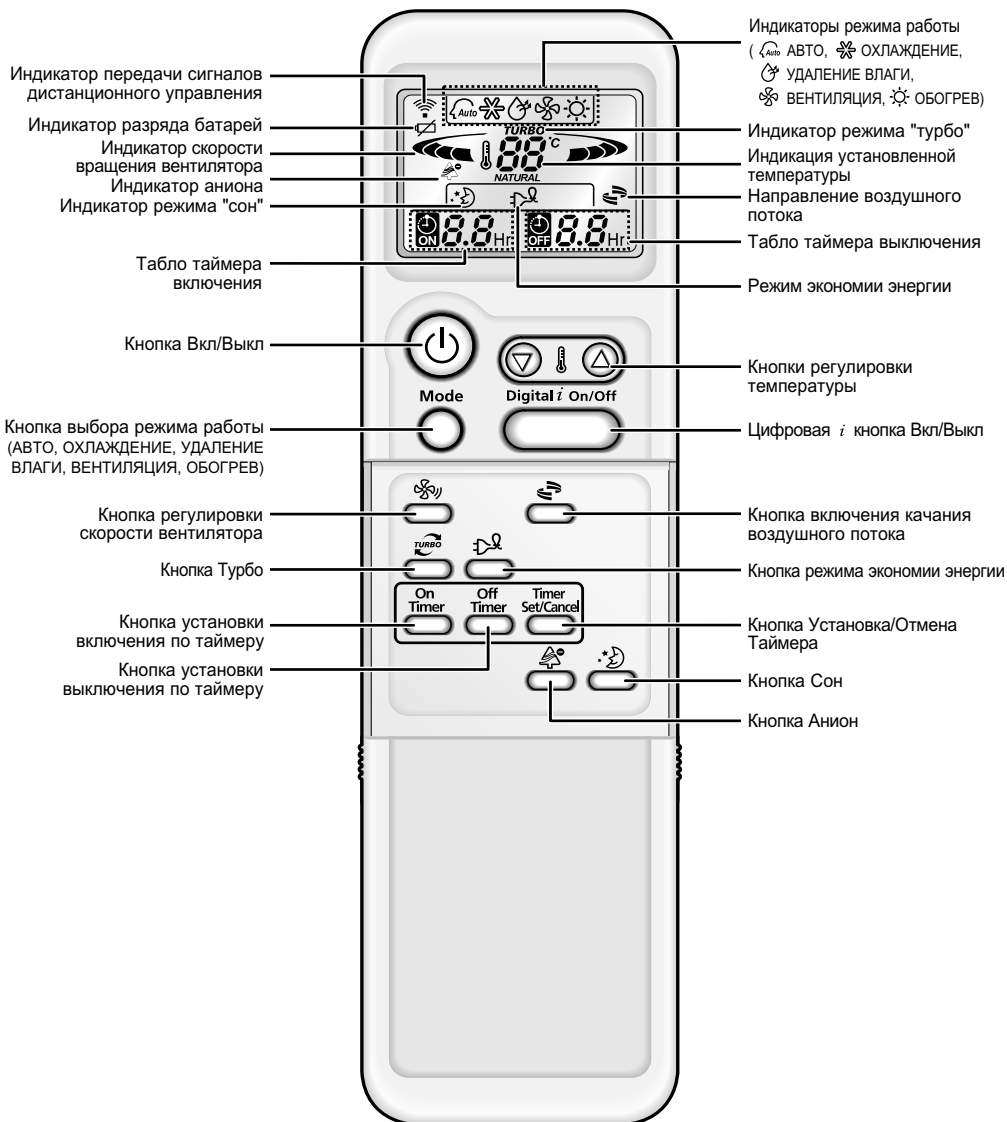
Индикаторы режима работы
( Auto АВТО, ОХЛАЖДЕНИЕ,
УДАЛЕНИЕ ВЛАГИ,
ВЕНТИЛЯЦИЯ, ОБОГРЕВ)

Индикатор передачи сигналов дистанционного управления

Индикатор разряда батарей

Индикатор скорости вращения вентилятора

Индикатор аниона

Индикатор режима "сон"

Индикатор режима "турбо"

Индикация установленной температуры

Направление воздушного потока

Табло таймера выключения

Табло таймера включения

Режим экономии энергии

TURBO
88 °C
NATURAL

ON 8.8 Hr
OFF 8.8 Hr

Кнопка Вкл/Выкл

Кнопки регулировки температуры

Mode

Digital $i$ On/Off

Кнопка выбора режима работы (АВТО, ОХЛАЖДЕНИЕ, УДАЛЕНИЕ ВЛАГИ, ВЕНТИЛЯЦИЯ, ОБОГРЕВ)

Цифровая $i$ кнопка Вкл/Выкл

Кнопка регулировки скорости вентилятора

Кнопка включения качания воздушного потока

TURBO

Кнопка Турбо

Кнопка режима экономии энергии

On Timer

Off Timer

Timer Set/Cancel

Кнопка установки включения по таймеру

Кнопка Установка/Отмена Таймера

Кнопка установки выключения по таймеру

Кнопка Сон

Кнопка Анион